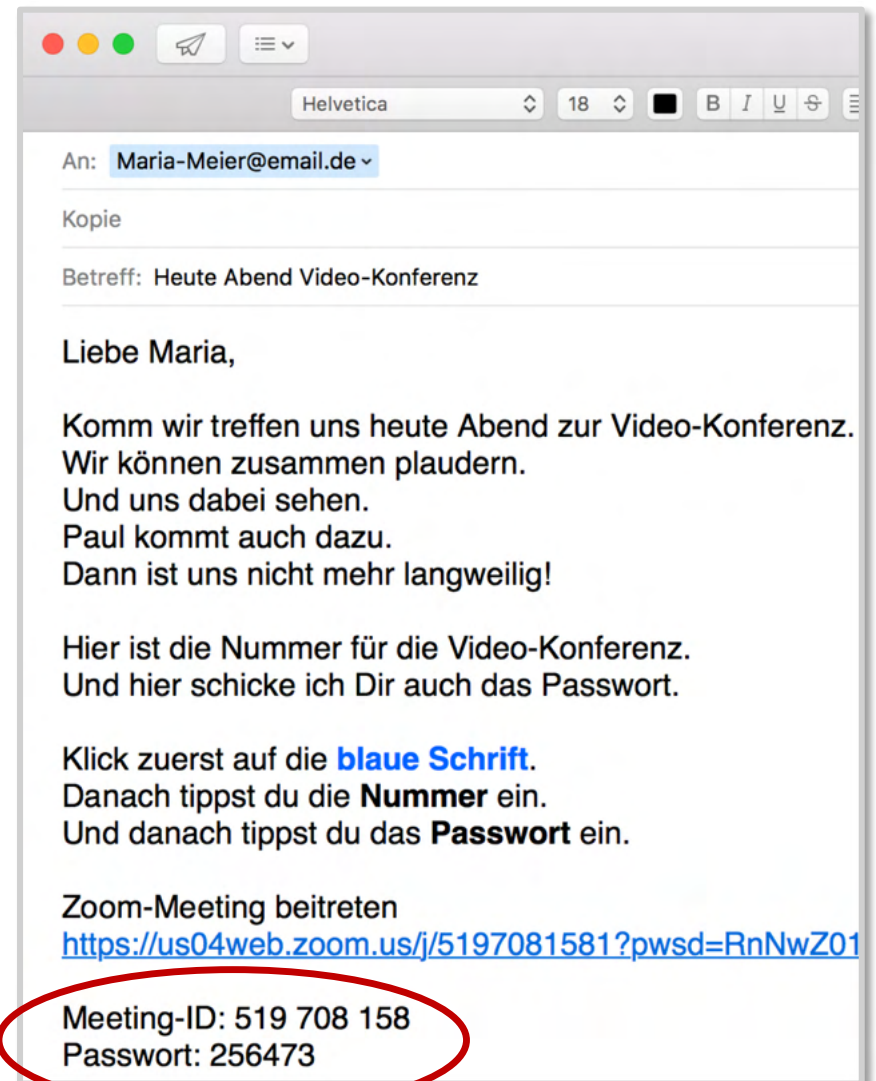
Helvetica 18 B I U S

An: Maria-Meier@email.de

Kopie

Betreff: Heute Abend Video-Konferenz

Liebe Maria,

Komm wir treffen uns heute Abend zur Video-Konferenz.
Wir können zusammen plaudern.
Und uns dabei sehen.
Paul kommt auch dazu.
Dann ist uns nicht mehr langweilig!

Hier ist die Nummer für die Video-Konferenz.
Und hier schicke ich Dir auch das Passwort.

Klick zuerst auf die **blaue Schrift**.
Danach tippst du die **Nummer** ein.
Und danach tippst du das **Passwort** ein.

Zoom-Meeting beitreten
https://us04web.zoom.us/j/5197081581?pwsd=RnNwZ01

Meeting-ID: 519 708 158
Passwort: 256473